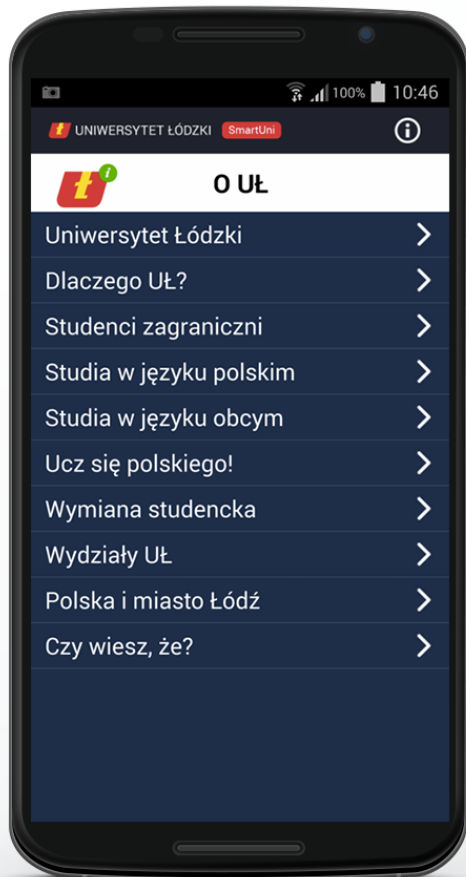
100% 10:46

UNIWERSYTET ŁÓDZKI SmartUni

O UŁ

Uniwersytet Łódzki

Dlaczego UŁ?

Studenci zagraniczni

Studia w języku polskim

Studia w języku obcym

Ucz się polskiego!

Wymiana studencka

Wydziały UŁ

Polska i miasto Łódź

Czy wiesz, że?